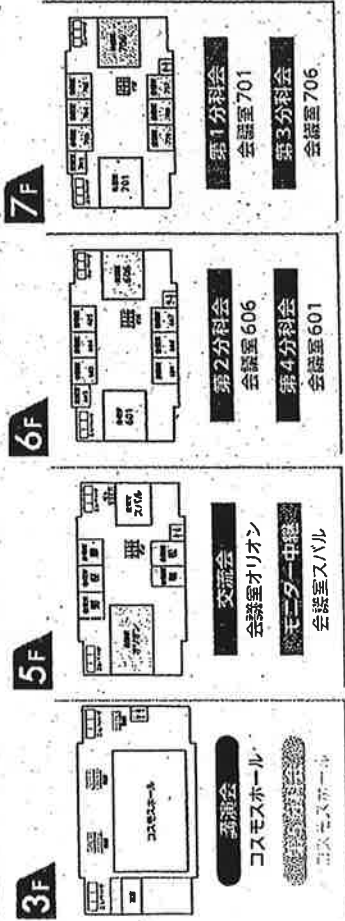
3F

コスモスホール

基調会

コスモスホール

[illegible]

コスモスホール

5F

交流会

会議室オリオン

モニター中継

会議室スバル

会議室 オリオン

会議室 スバル

6F

第2分科会

会議室606

第4分科会

会議室601

601

606

7F

第1分科会

会議室701

第3分科会

会議室706

701

706